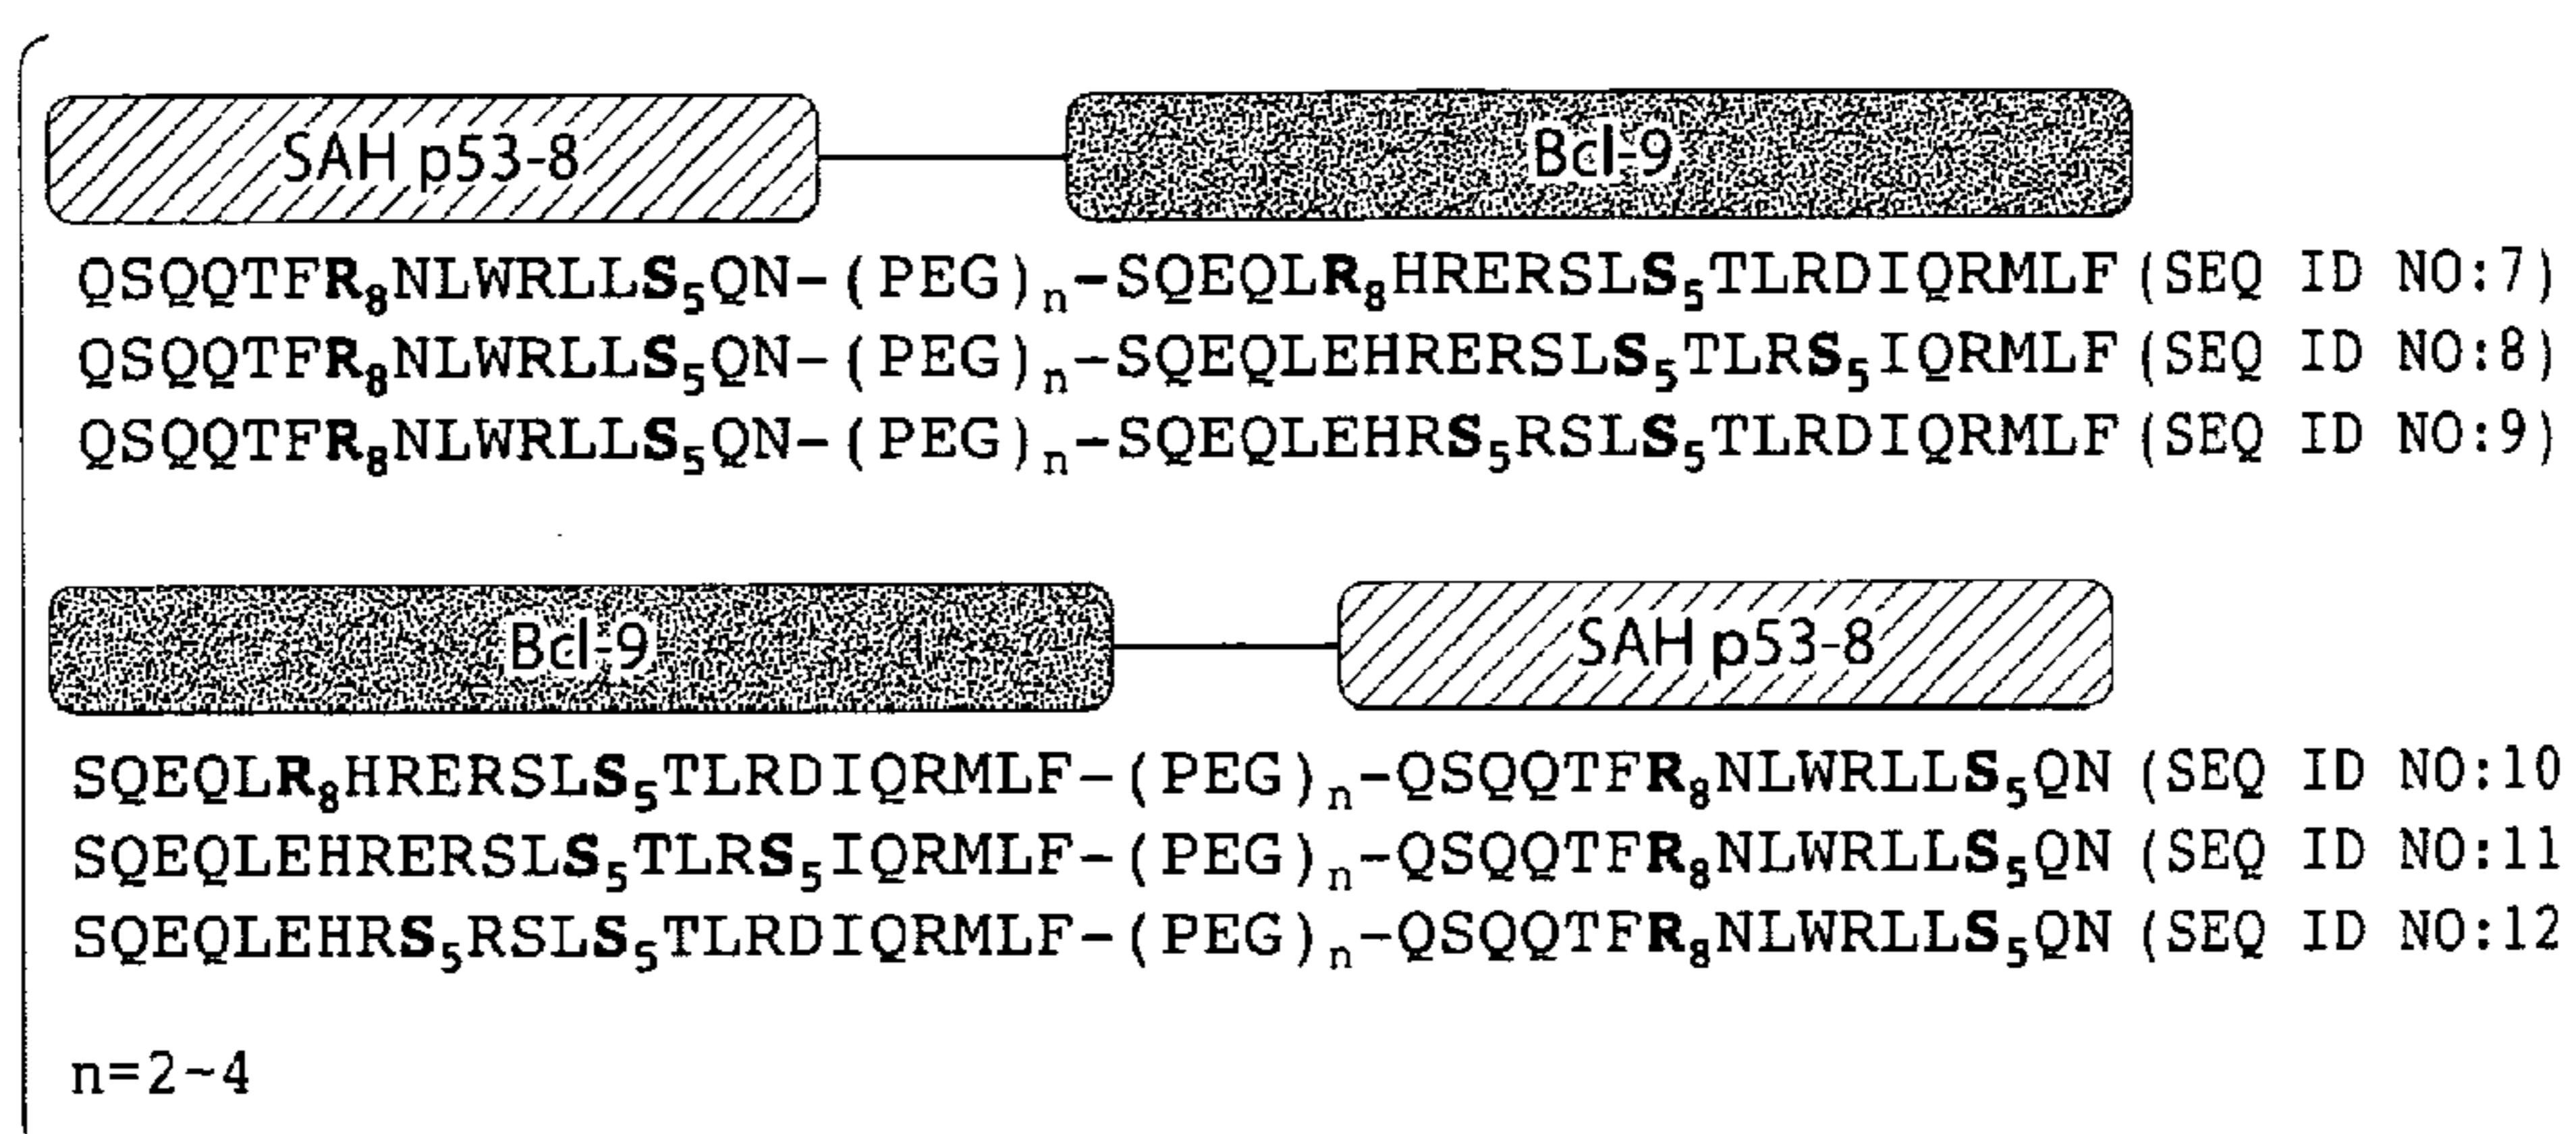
SAH p53-8

Bcl-9

QSQQTF$R_8$NLWRLL$S_5$QN-(PEG)$_n$-SQEQL$R_8$HRERSL$S_5$TLRDIQRMLF (SEQ ID NO:7)
QSQQTF$R_8$NLWRLL$S_5$QN-(PEG)$_n$-SQEQLEHRERSL$S_5$TLR$S_5$IQRMLF (SEQ ID NO:8)
QSQQTF$R_8$NLWRLL$S_5$QN-(PEG)$_n$-SQEQLEHR$S_5$RSL$S_5$TLRDIQRMLF (SEQ ID NO:9)

Bcl-9

SAH p53-8

SQEQL$R_8$HRERSL$S_5$TLRDIQRMLF-(PEG)$_n$-QSQQTF$R_8$NLWRLL$S_5$QN (SEQ ID NO:10
SQEQLEHRERSL$S_5$TLR$S_5$IQRMLF-(PEG)$_n$-QSQQTF$R_8$NLWRLL$S_5$QN (SEQ ID NO:11
SQEQLEHR$S_5$RSL$S_5$TLRDIQRMLF-(PEG)$_n$-QSQQTF$R_8$NLWRLL$S_5$QN (SEQ ID NO:12

n=2~4